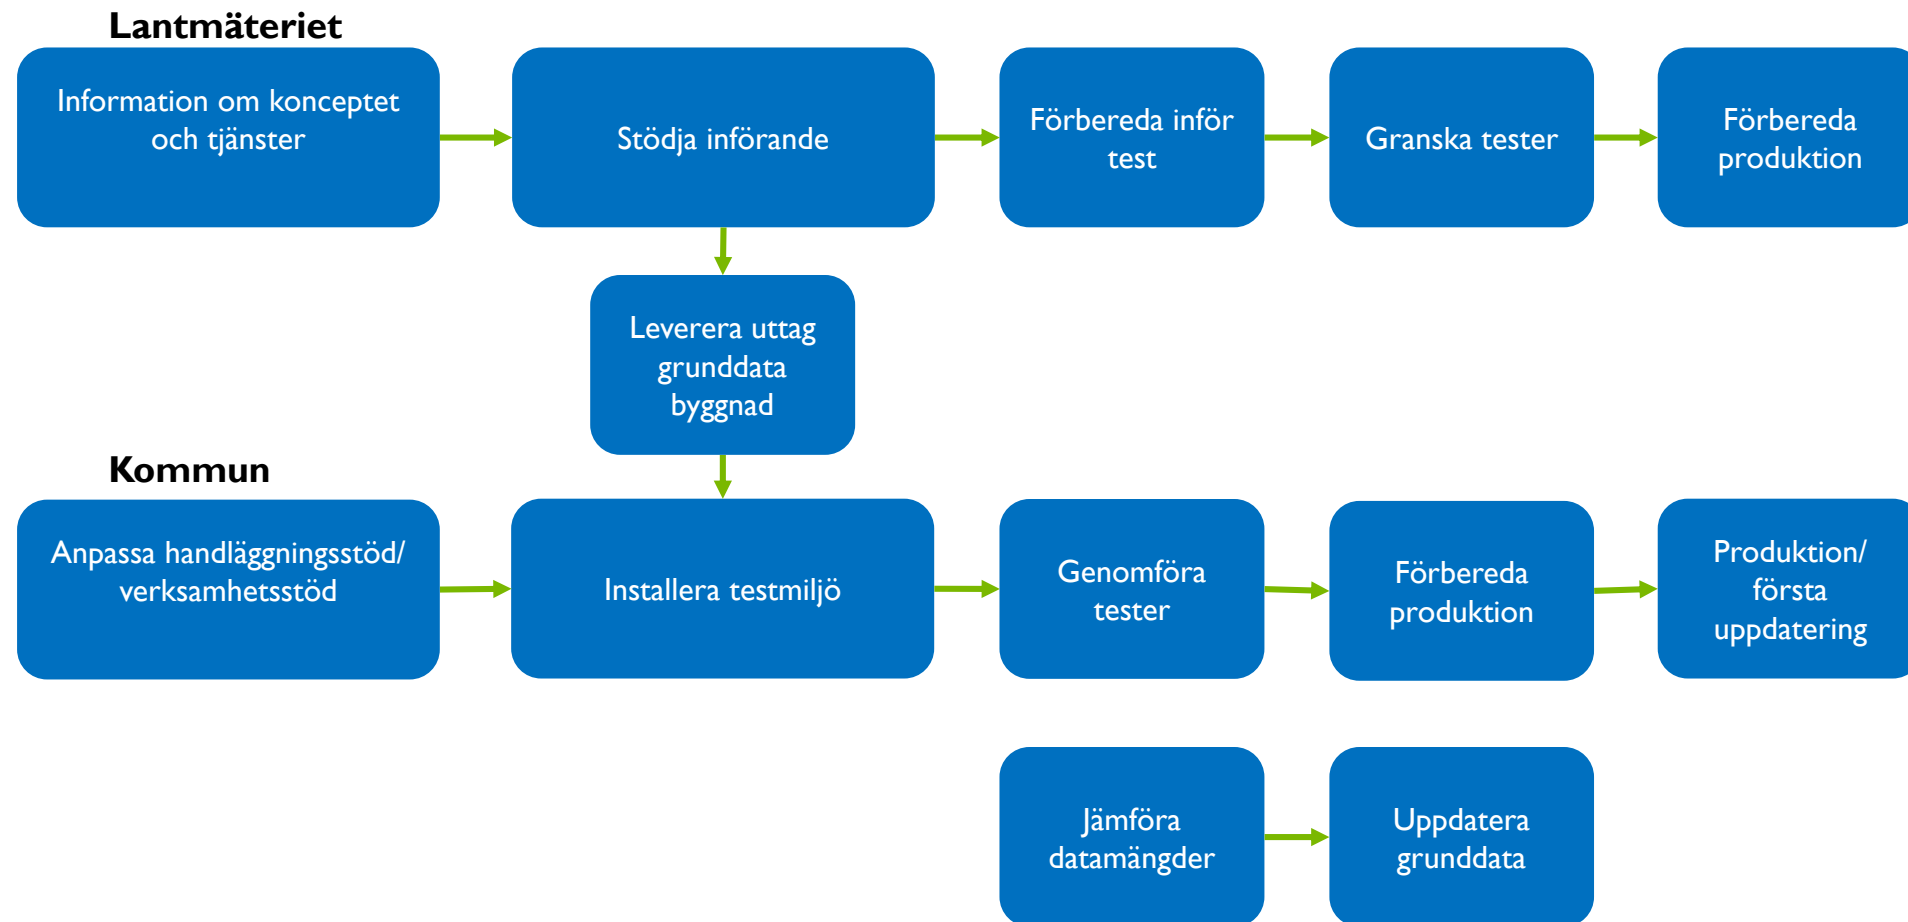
Lantmäteriet

Information om konceptet och tjänster

Stödja införande

Förbereda inför test

Granska tester

Förbereda produktion

Leverera uttag grunddata byggnad

Kommun

Anpassa handläggningsstöd/ verksamhetsstöd

Installera testmiljö

Genomföra tester

Förbereda produktion

Produktion/ första uppdatering

Jämföra datamängder

Uppdatera grunddata